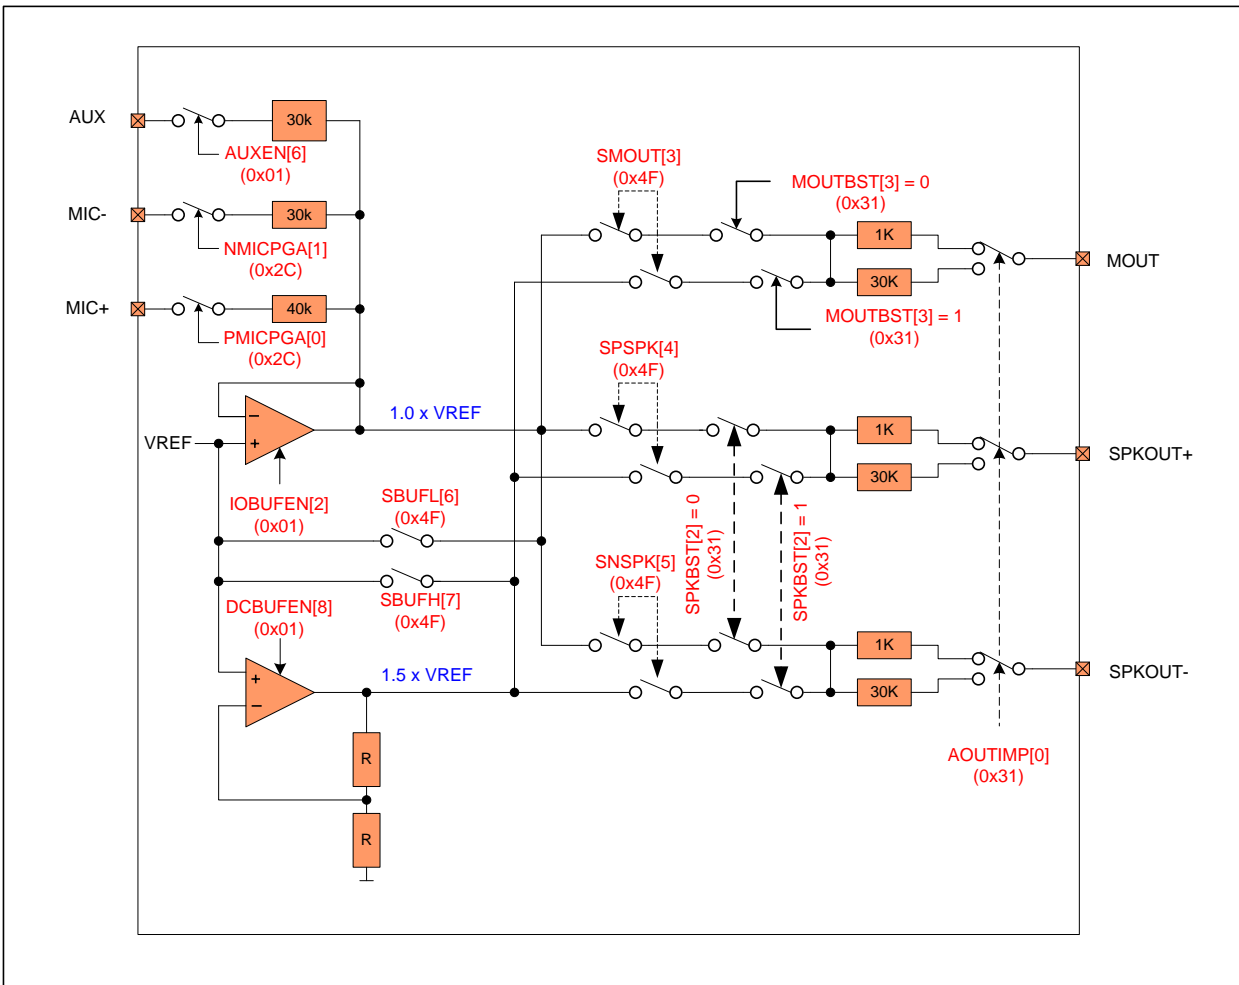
AUX
30k
AUXEN[6]
(0x01)
MIC-
30k
NMICPGA[1]
(0x2C)
MIC+
40k
PMICPGA[0]
(0x2C)
VREF
–
+
IOBUFEN[2]
(0x01)
1.0 x VREF
SBUFL[6]
(0x4F)
SBUFH[7]
(0x4F)
DCBUFEN[8]
(0x01)
+
–
1.5 x VREF
R
R
SMOUT[3]
(0x4F)
MOUTBST[3] = 0
(0x31)
1K
30K
MOUT
MOUTBST[3] = 1
(0x31)
SPSPK[4]
(0x4F)
1K
30K
SPKOUT+
SNSPK[5]
(0x4F)
SPKBST[2] = 0
(0x31)
SPKBST[2] = 1
(0x31)
1K
30K
SPKOUT-
AOUTIMP[0]
(0x31)